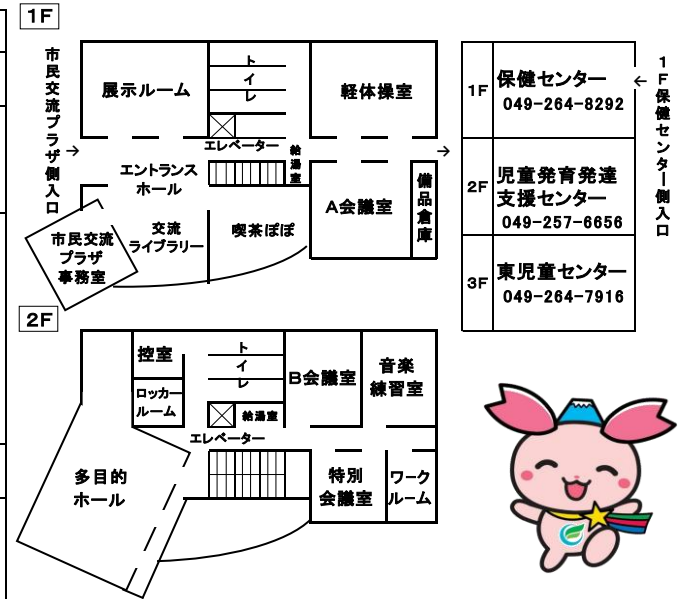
1F

市民交流プラザ側入口

展示ルーム

トイレ

軽体操室

エレベーター

給湯室

エントランスホール

交流ライブラリー

喫茶ぽぽ

A会議室

備品倉庫

市民交流プラザ事務室

| | |
|---|---|
| 1F | 保健センター 049-264-8292 |
| 2F | 児童発育発達支援センター 049-257-6656 |
| 3F | 東児童センター 049-264-7916 |

1F保健センター側入口

2F

控室

トイレ

B会議室

音楽練習室

ロッカールーム

給湯室

エレベーター

多目的ホール

特別会議室

ワークルーム